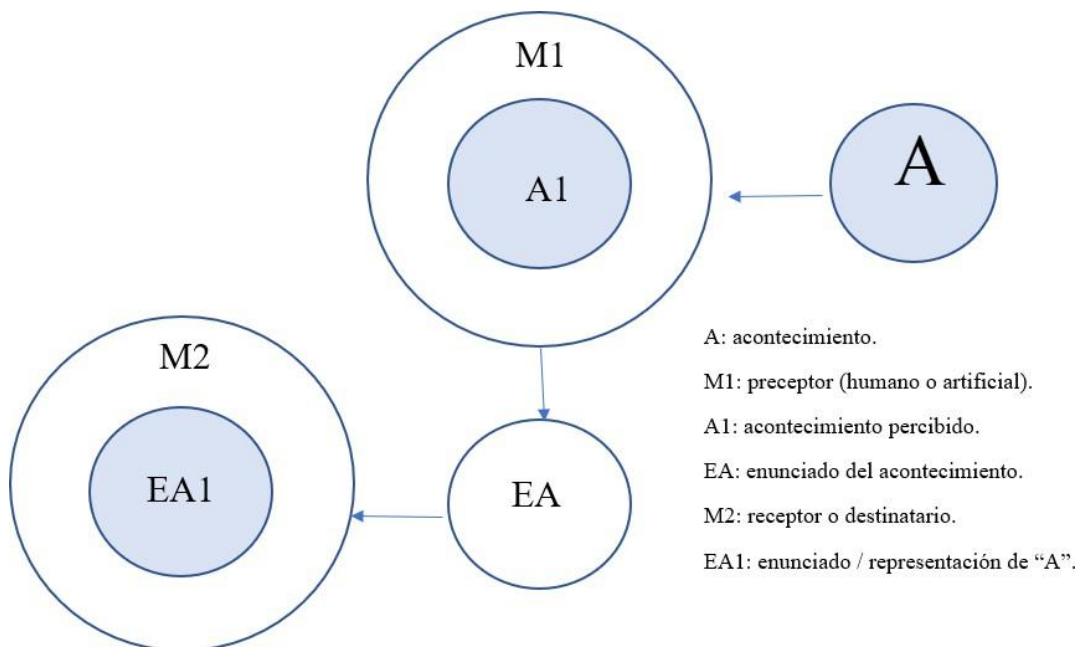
M1

A1

A

M2

EA1

EA

A: acontecimiento.

M1: preceptor (humano o artificial).

A1: acontecimiento percibido.

EA: enunciado del acontecimiento.

M2: receptor o destinatario.

EA1: enunciado / representación de "A".